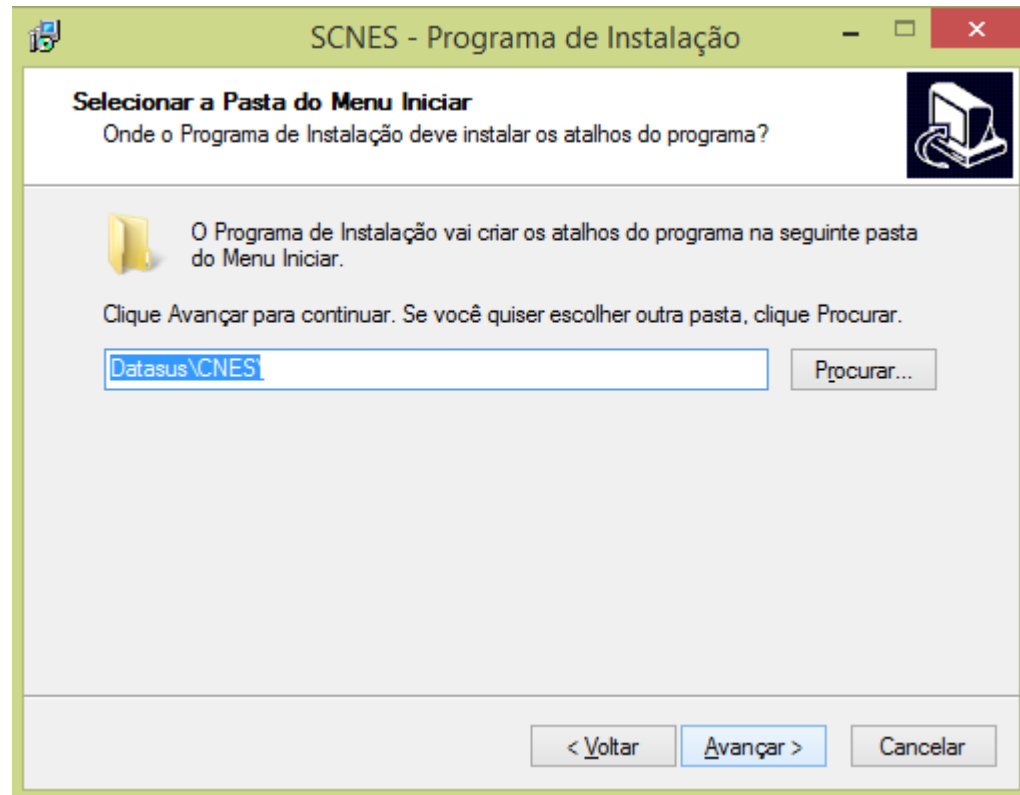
SCNES - Programa de Instalação

Selecionar a Pasta do Menu Iniciar
Onde o Programa de Instalação deve instalar os atalhos do programa?

O Programa de Instalação vai criar os atalhos do programa na seguinte pasta do Menu Iniciar.

Clique Avançar para continuar. Se você quiser escolher outra pasta, clique Procurar.

Datasus\CNES\

Procurar...

< Voltar

Avançar >

Cancelar